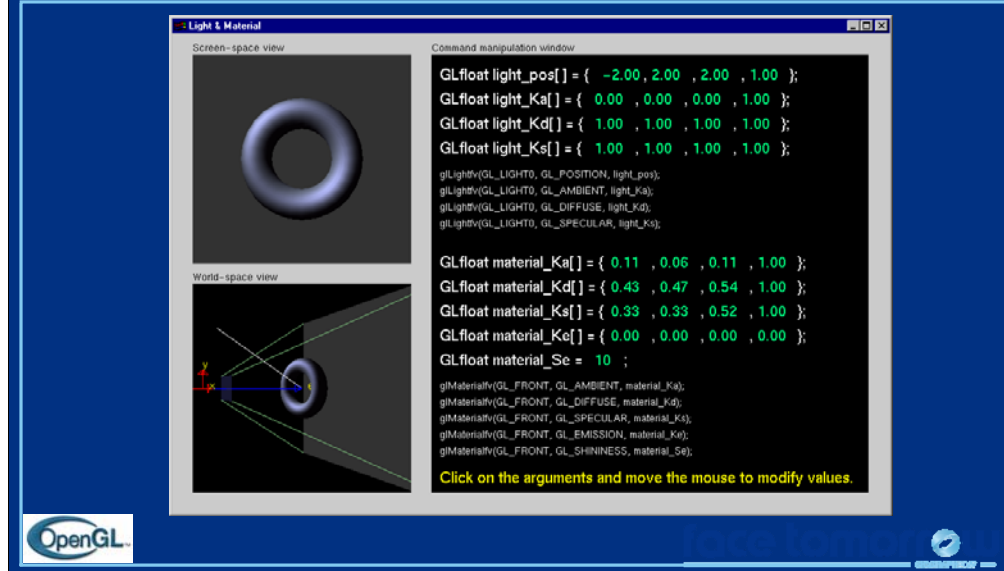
Light & Material

Screen-space view

World-space view

Command manipulation window

GLfloat light_pos[ ] = { -2.00 , 2.00 , 2.00 , 1.00 };
GLfloat light_Ka[ ] = { 0.00 , 0.00 , 0.00 , 1.00 };
GLfloat light_Kd[ ] = { 1.00 , 1.00 , 1.00 , 1.00 };
GLfloat light_Ks[ ] = { 1.00 , 1.00 , 1.00 , 1.00 };

glLightfv(GL_LIGHT0, GL_POSITION, light_pos);
glLightfv(GL_LIGHT0, GL_AMBIENT, light_Ka);
glLightfv(GL_LIGHT0, GL_DIFFUSE, light_Kd);
glLightfv(GL_LIGHT0, GL_SPECULAR, light_Ks);

GLfloat material_Ka[ ] = { 0.11 , 0.06 , 0.11 , 1.00 };
GLfloat material_Kd[ ] = { 0.43 , 0.47 , 0.54 , 1.00 };
GLfloat material_Ks[ ] = { 0.33 , 0.33 , 0.52 , 1.00 };
GLfloat material_Ke[ ] = { 0.00 , 0.00 , 0.00 , 0.00 };
GLfloat material_Se = 10 ;

glMaterialfv(GL_FRONT, GL_AMBIENT, material_Ka);
glMaterialfv(GL_FRONT, GL_DIFFUSE, material_Kd);
glMaterialfv(GL_FRONT, GL_SPECULAR, material_Ks);
glMaterialfv(GL_FRONT, GL_EMISSION, material_Ke);
glMaterialfv(GL_FRONT, GL_SHININESS, material_Se);

Click on the arguments and move the mouse to modify values.

OpenGL